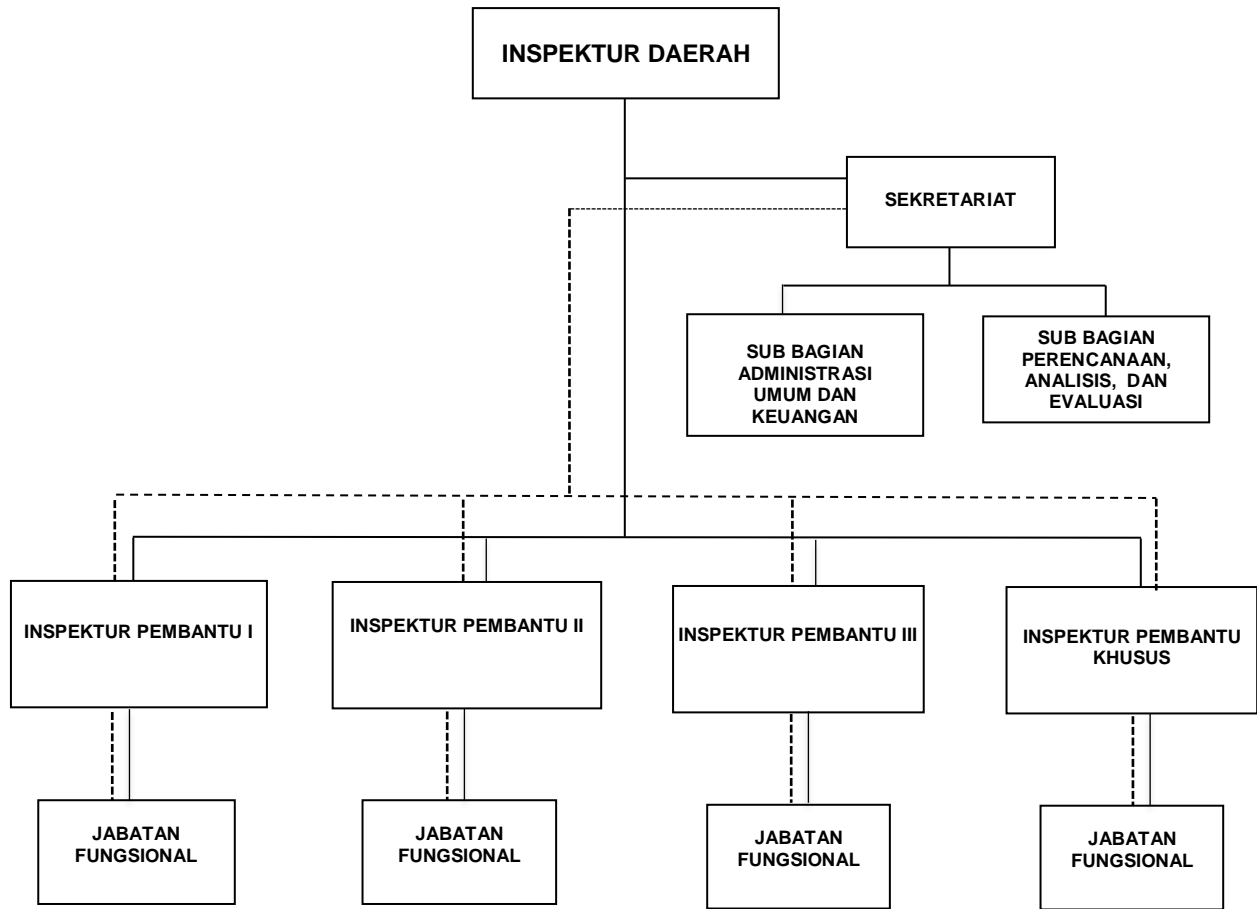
INSPEKTUR DAERAH

SEKRETARIAT

SUB BAGIAN ADMINISTRASI UMUM DAN KEUANGAN

SUB BAGIAN PERENCANAAN, ANALISIS, DAN EVALUASI

INSPEKTUR PEMBANTU I

INSPEKTUR PEMBANTU II

INSPEKTUR PEMBANTU III

INSPEKTUR PEMBANTU KHUSUS

JABATAN FUNGSIONAL

JABATAN FUNGSIONAL

JABATAN FUNGSIONAL

JABATAN FUNGSIONAL